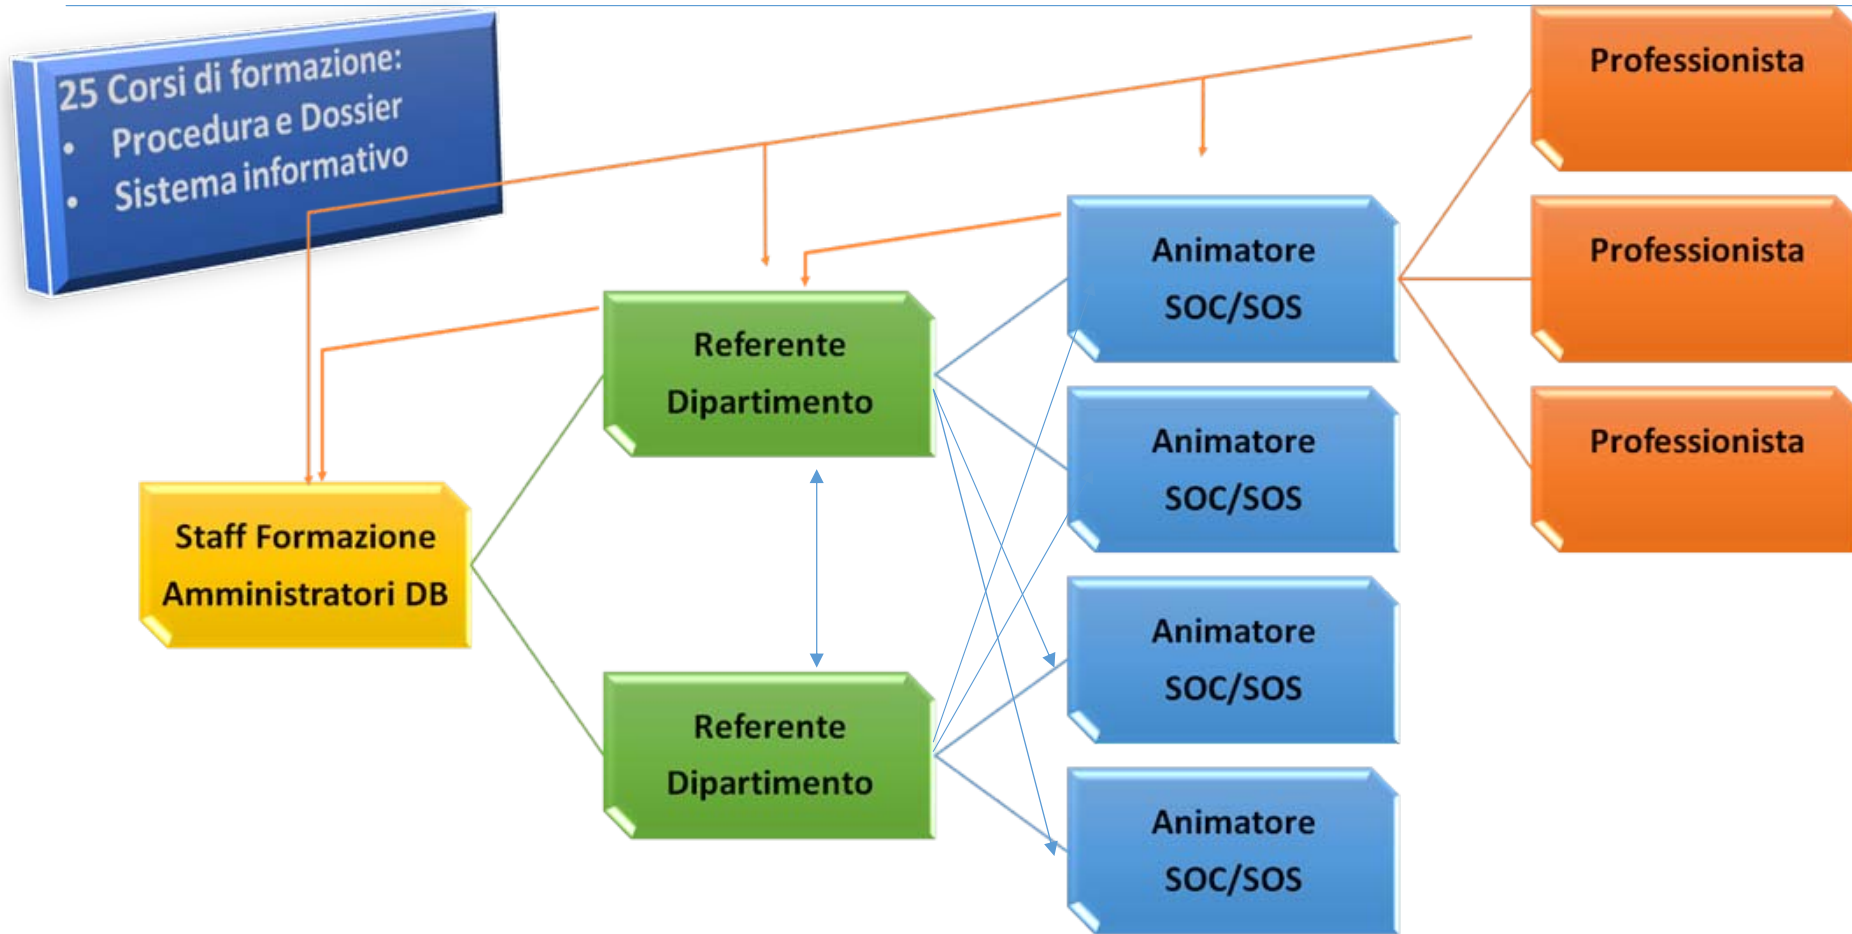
25 Corsi di formazione:
• Procedura e Dossier
• Sistema informativo

Professionista

Professionista

Professionista

Animatore SOC/SOS

Referente Dipartimento

Animatore SOC/SOS

Staff Formazione Amministratori DB

Animatore SOC/SOS

Referente Dipartimento

Animatore SOC/SOS